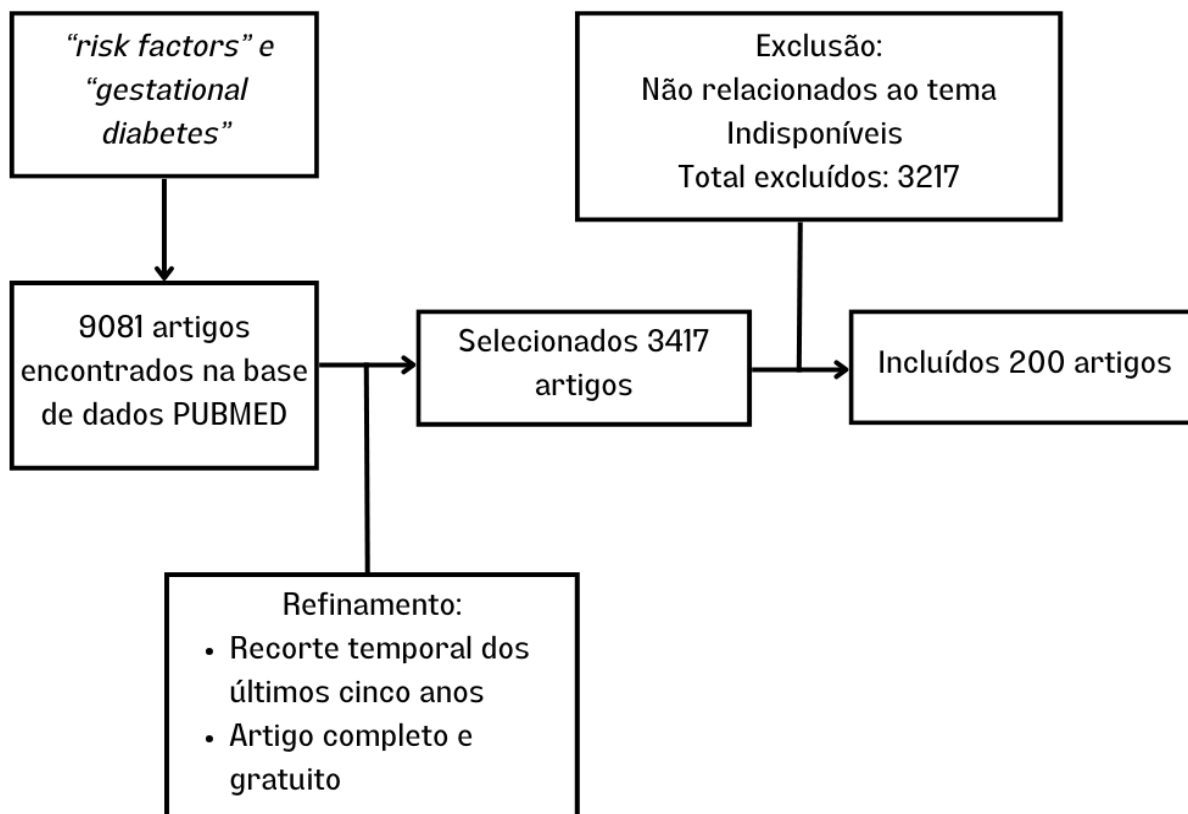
“risk factors” e “gestational diabetes”

9081 artigos encontrados na base de dados PUBMED

Refinamento:
• Recorte temporal dos últimos cinco anos
• Artigo completo e gratuito

Selecionados 3417 artigos

Exclusão:
Não relacionados ao tema
Indisponíveis
Total excluídos: 3217

Incluídos 200 artigos